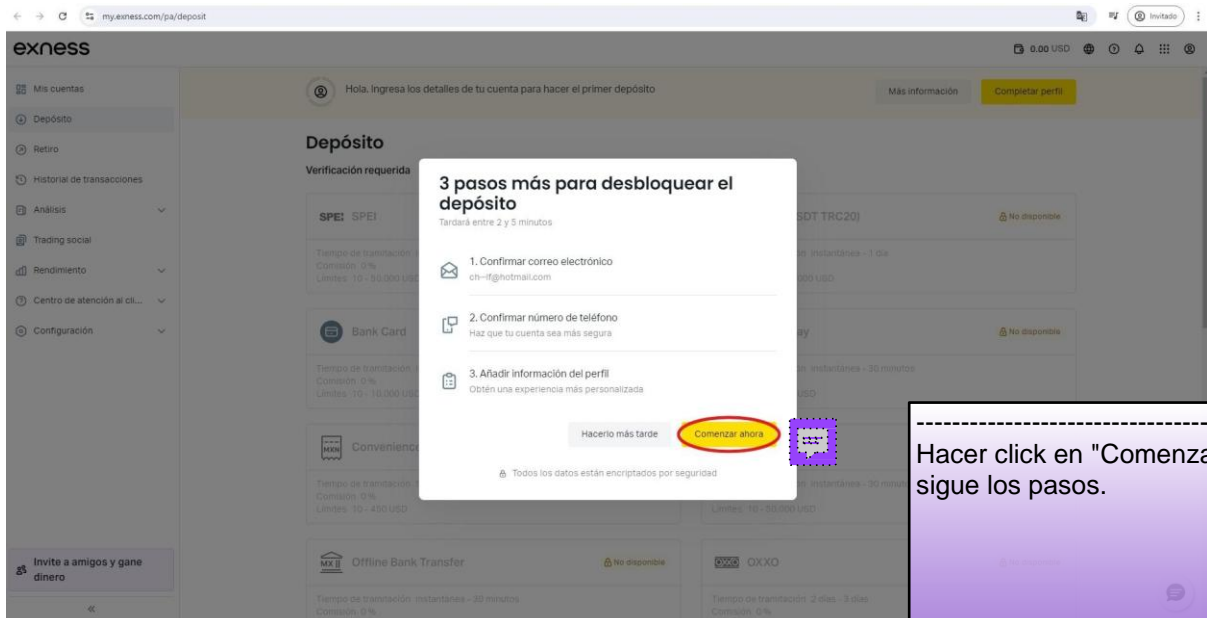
my.exness.com/pa/deposit

Invitado

exness

0.00 USD

Mis cuentas
Depósito
Retiro
Historial de transacciones
Análisis
Trading social
Rendimiento
Centro de atención al cli...
Configuración

Invite a amigos y gane dinero

«

Hola. Ingresa los detalles de tu cuenta para hacer el primer depósito

Más información

Completar perfil

Depósito

Verificación requerida

SPEI SPEI

Tiempo de tramitación: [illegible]
Comisión: 0%
Límites: 10 - 50,000 USD

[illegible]SDT TRC20)

No disponible

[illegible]n: instantánea - 1 día
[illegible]000 USD

Bank Card

Tiempo de tramitación: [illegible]
Comisión: 0%
Límites: 10 - 10,000 USD

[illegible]ay

No disponible

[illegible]n: instantánea - 30 minutos
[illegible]SD

MXN Convenience

Tiempo de tramitación: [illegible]
Comisión: 0%
Límites: 10 - 450 USD

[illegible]n: instantánea - 30 minutos
Límites: 10 - 50,000 USD

Offline Bank Transfer

No disponible

Tiempo de tramitación: instantánea - 30 minutos
Comisión: 0%

OXXO

Tiempo de tramitación: 2 días - 3 días
Comisión: 0%

3 pasos más para desbloquear el depósito

Tardará entre 2 y 5 minutos

1. Confirmar correo electrónico
ch--lf@hotmail.com

2. Confirmar número de teléfono
Haz que tu cuenta sea más segura

3. Añadir información del perfil
Obtén una experiencia más personalizada

Hacerlo más tarde

Comenzar ahora

Todos los datos están encriptados por seguridad

Hacer click en "Comenza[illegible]
sigue los pasos.